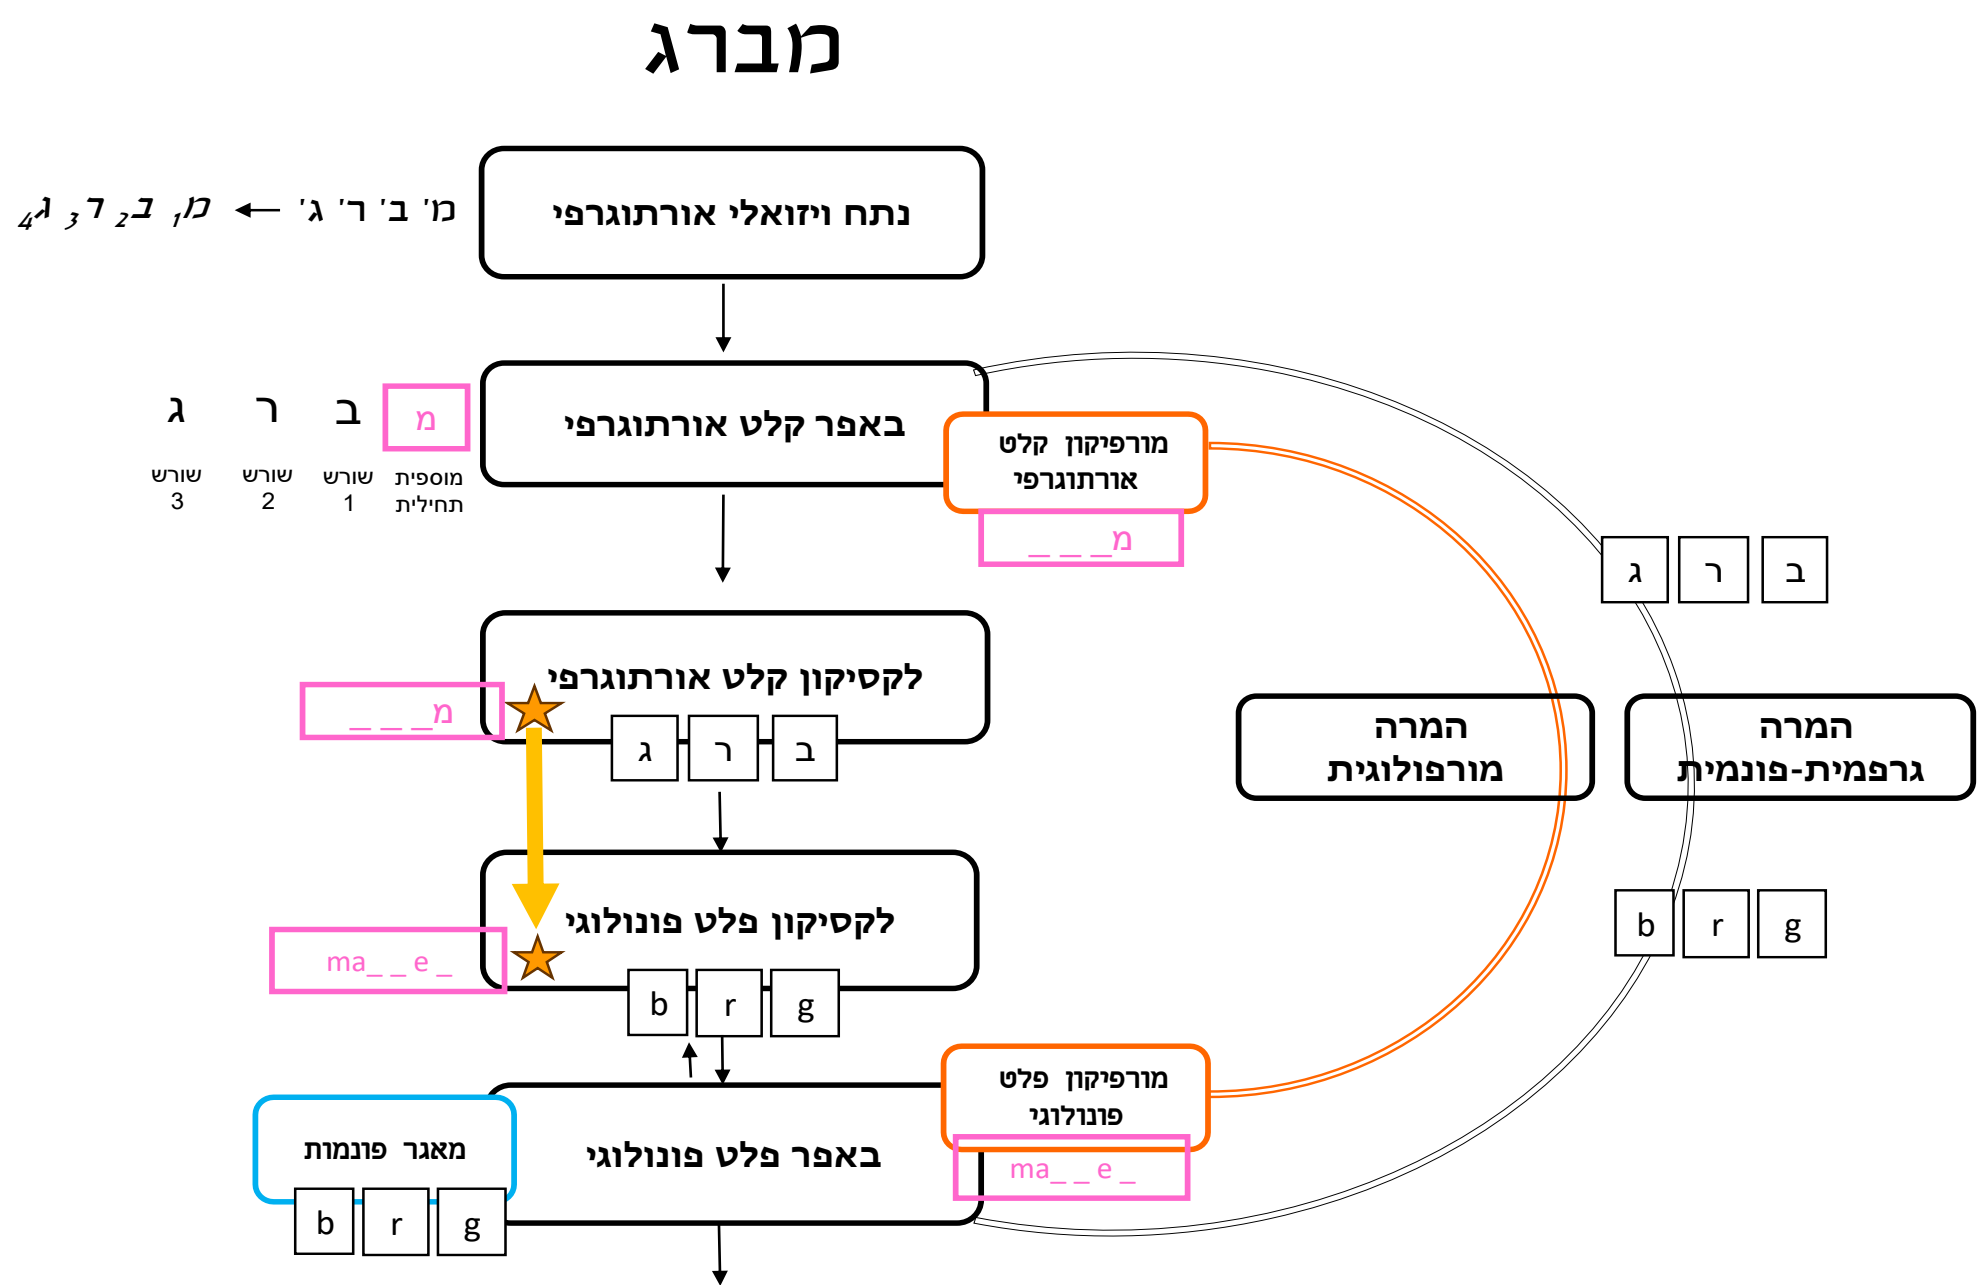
מברג

נתח ויזואלי אורתוגרפי

מ' ב' ר' ג' ← $מ_1 ב_2 ר_3 ג_4$

באפר קלט אורתוגרפי

מ ב ר ג

מוספית תחילית
שורש 1
שורש 2
שורש 3

מורפיקון קלט אורתוגרפי

מ_ _ _

ב ר ג

לקסיקון קלט אורתוגרפי

מ_ _ _

ב ר ג

המרה מורפולוגית

המרה גרפמית-פונמית

b r g

לקסיקון פלט פונולוגי

ma_ _ e _

b r g

מורפיקון פלט פונולוגי

ma_ _ e _

מאגר פונמות

b r g

באפר פלט פונולוגי